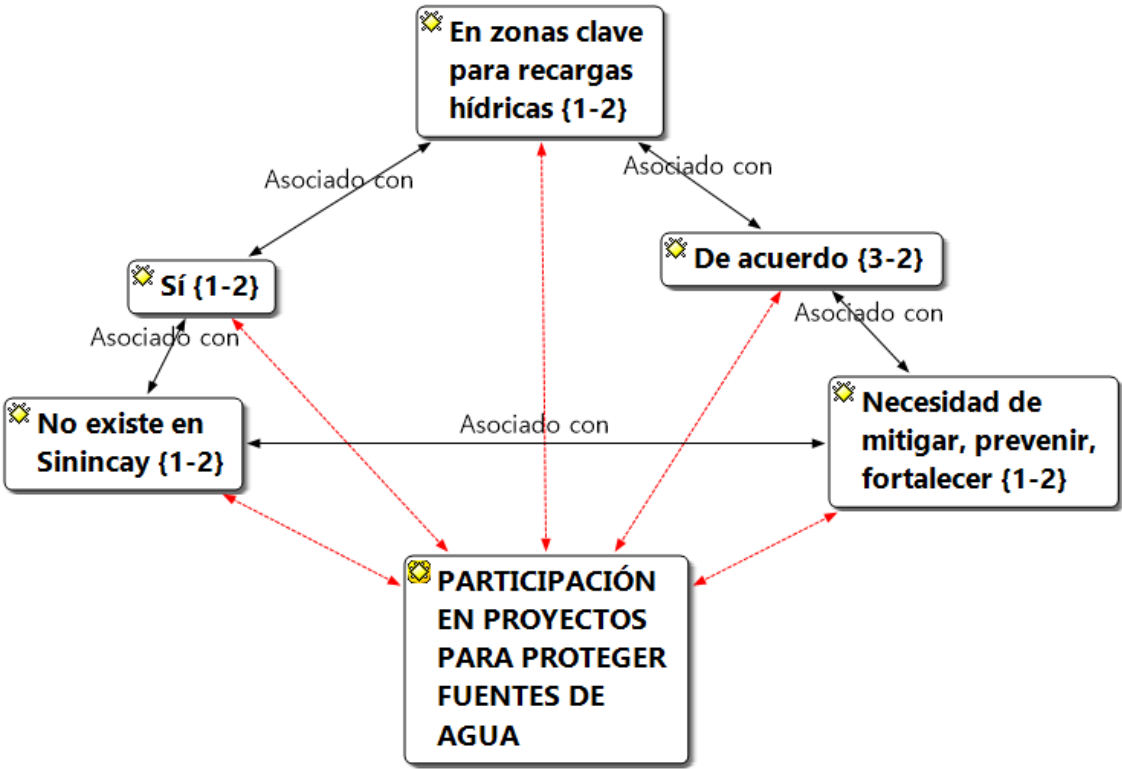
En zonas clave para recargas hídricas {1-2}

Asociado con

Asociado con

De acuerdo {3-2}

Sí {1-2}

Asociado con

Asociado con

No existe en Sinincay {1-2}

Asociado con

Necesidad de mitigar, prevenir, fortalecer {1-2}

PARTICIPACIÓN EN PROYECTOS PARA PROTEGER FUENTES DE AGUA